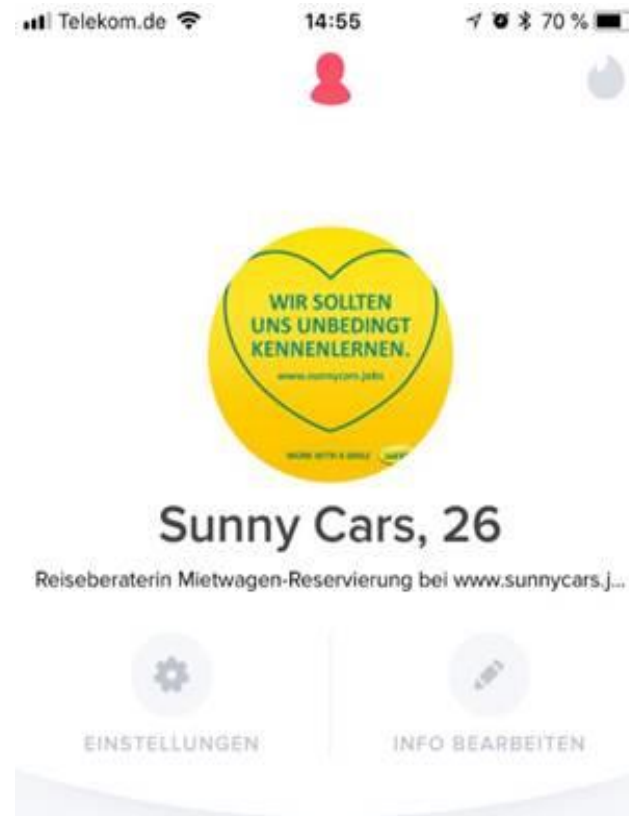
Telekom.de 14:55 70 %

WIR SOLLTEN UNS UNBEDINGT KENNENLERNEN.
www.sunnycars.jobs

WORK WITH A SMILE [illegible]

Sunny Cars, 26

Reiseberaterin Mietwagen-Reservierung bei www.sunnycars.j...

EINSTELLUNGEN

INFO BEARBEITEN